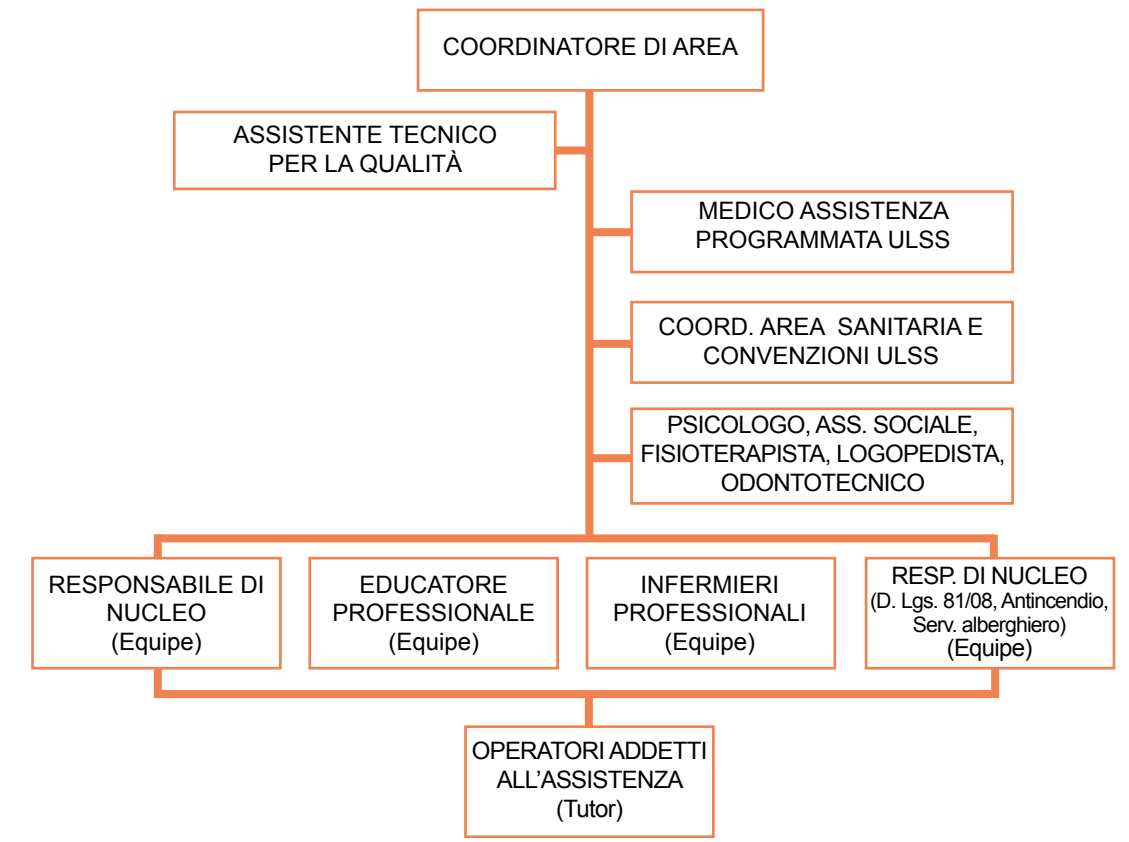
COORDINATORE DI AREA

ASSISTENTE TECNICO PER LA QUALITÀ

MEDICO ASSISTENZA PROGRAMMATA ULSS

COORD. AREA SANITARIA E CONVENZIONI ULSS

PSICOLOGO, ASS. SOCIALE, FISIOTERAPISTA, LOGOPEDISTA, ODONTOTECNICO

RESPONSABILE DI NUCLEO (Equipe)

EDUCATORE PROFESSIONALE (Equipe)

INFERMIERI PROFESSIONALI (Equipe)

RESP. DI NUCLEO (D. Lgs. 81/08, Antincendio, Serv. alberghiero) (Equipe)

OPERATORI ADDETTI ALL’ASSISTENZA (Tutor)